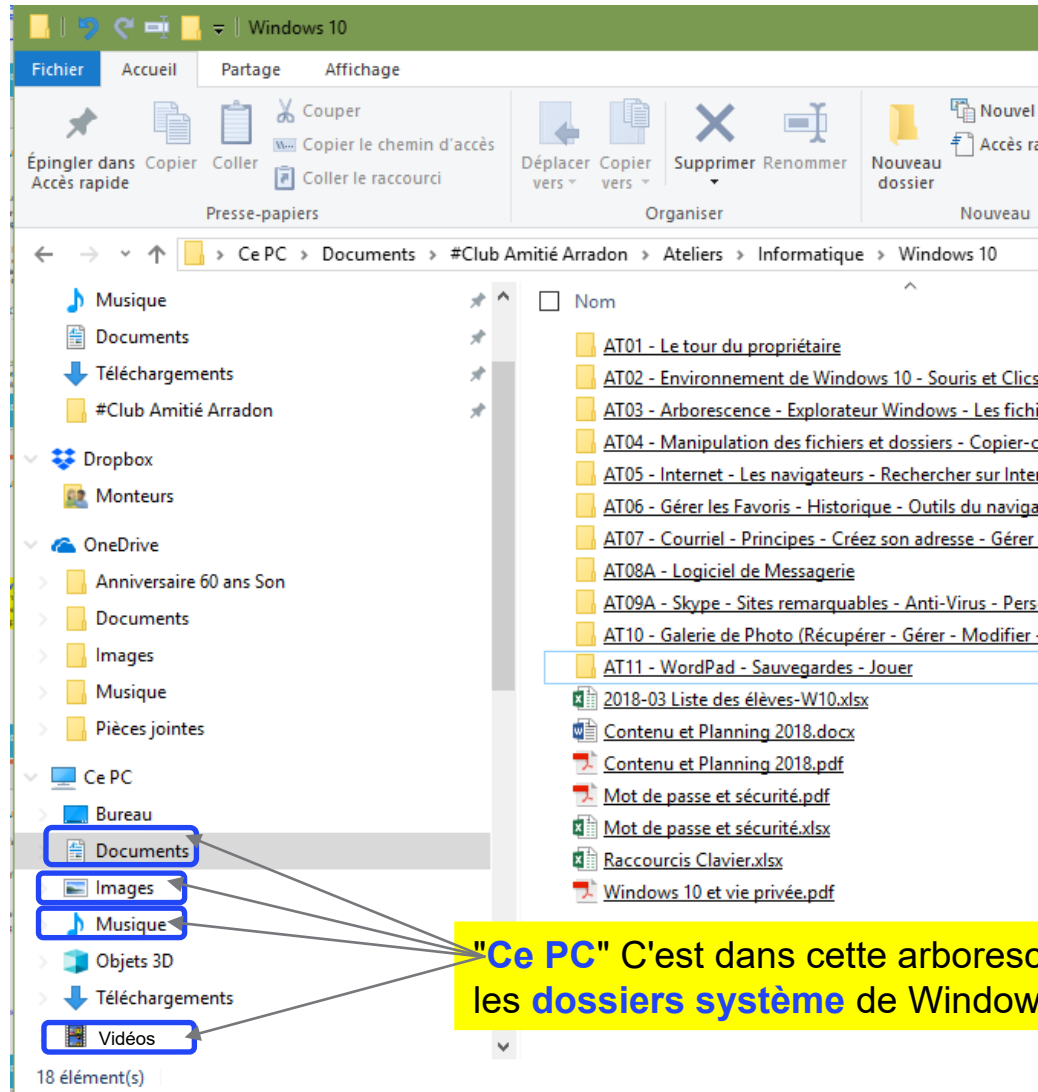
Windows 10

Fichier Accueil Partage Affichage

Épingler dans Accès rapide Copier Coller Couper Copier le chemin d'accès Coller le raccourci

Presse-papiers

Déplacer vers Copier vers Supprimer Renommer

Organiser

Nouveau dossier Nouvel Accès ra

Nouveau

Ce PC > Documents > #Club Amitié Arradon > Ateliers > Informatique > Windows 10

Musique
Documents
Téléchargements
#Club Amitié Arradon
Dropbox
Monteurs
OneDrive
Anniversaire 60 ans Son
Documents
Images
Musique
Pièces jointes
Ce PC
Bureau
Documents
Images
Musique
Objets 3D
Téléchargements
Vidéos

18 élément(s)

Nom

AT01 - Le tour du propriétaire
AT02 - Environnement de Windows 10 - Souris et Clics
AT03 - Arborescence - Explorateur Windows - Les fichi
AT04 - Manipulation des fichiers et dossiers - Copier-c
AT05 - Internet - Les navigateurs - Rechercher sur Inte
AT06 - Gérer les Favoris - Historique - Outils du naviga
AT07 - Courriel - Principes - Créez son adresse - Gérer
AT08A - Logiciel de Messagerie
AT09A - Skype - Sites remarquables - Anti-Virus - Pers
AT10 - Galerie de Photo (Récupérer - Gérer - Modifier
AT11 - WordPad - Sauvegardes - Jouer
2018-03 Liste des élèves-W10.xlsx
Contenu et Planning 2018.docx
Contenu et Planning 2018.pdf
Mot de passe et sécurité.pdf
Mot de passe et sécurité.xlsx
Raccourcis Clavier.xlsx
Windows 10 et vie privée.pdf

"Ce PC" C'est dans cette arboresc les dossiers système de Window